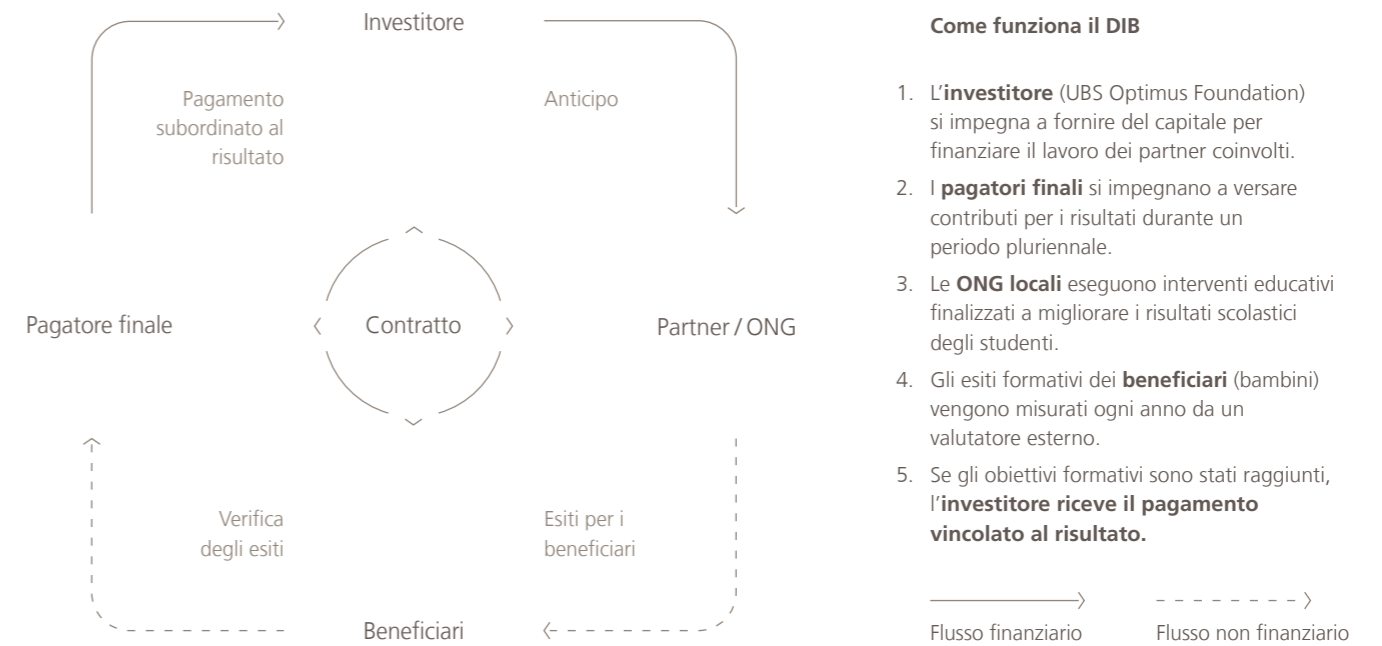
Investitore

Pagamento subordinato al risultato

Anticipo

Pagatore finale

Contratto

Partner / ONG

Verifica degli esiti

Esiti per i beneficiari

Beneficiari

**Come funziona il DIB**

1. L'**investitore** (UBS Optimus Foundation) si impegna a fornire del capitale per finanziare il lavoro dei partner coinvolti.
2. I **pagatori finali** si impegnano a versare contributi per i risultati durante un periodo pluriennale.
3. Le **ONG locali** eseguono interventi educativi finalizzati a migliorare i risultati scolastici degli studenti.
4. Gli esiti formativi dei **beneficiari** (bambini) vengono misurati ogni anno da un valutatore esterno.
5. Se gli obiettivi formativi sono stati raggiunti, l'**investitore riceve il pagamento vincolato al risultato.**

Flusso finanziario

Flusso non finanziario